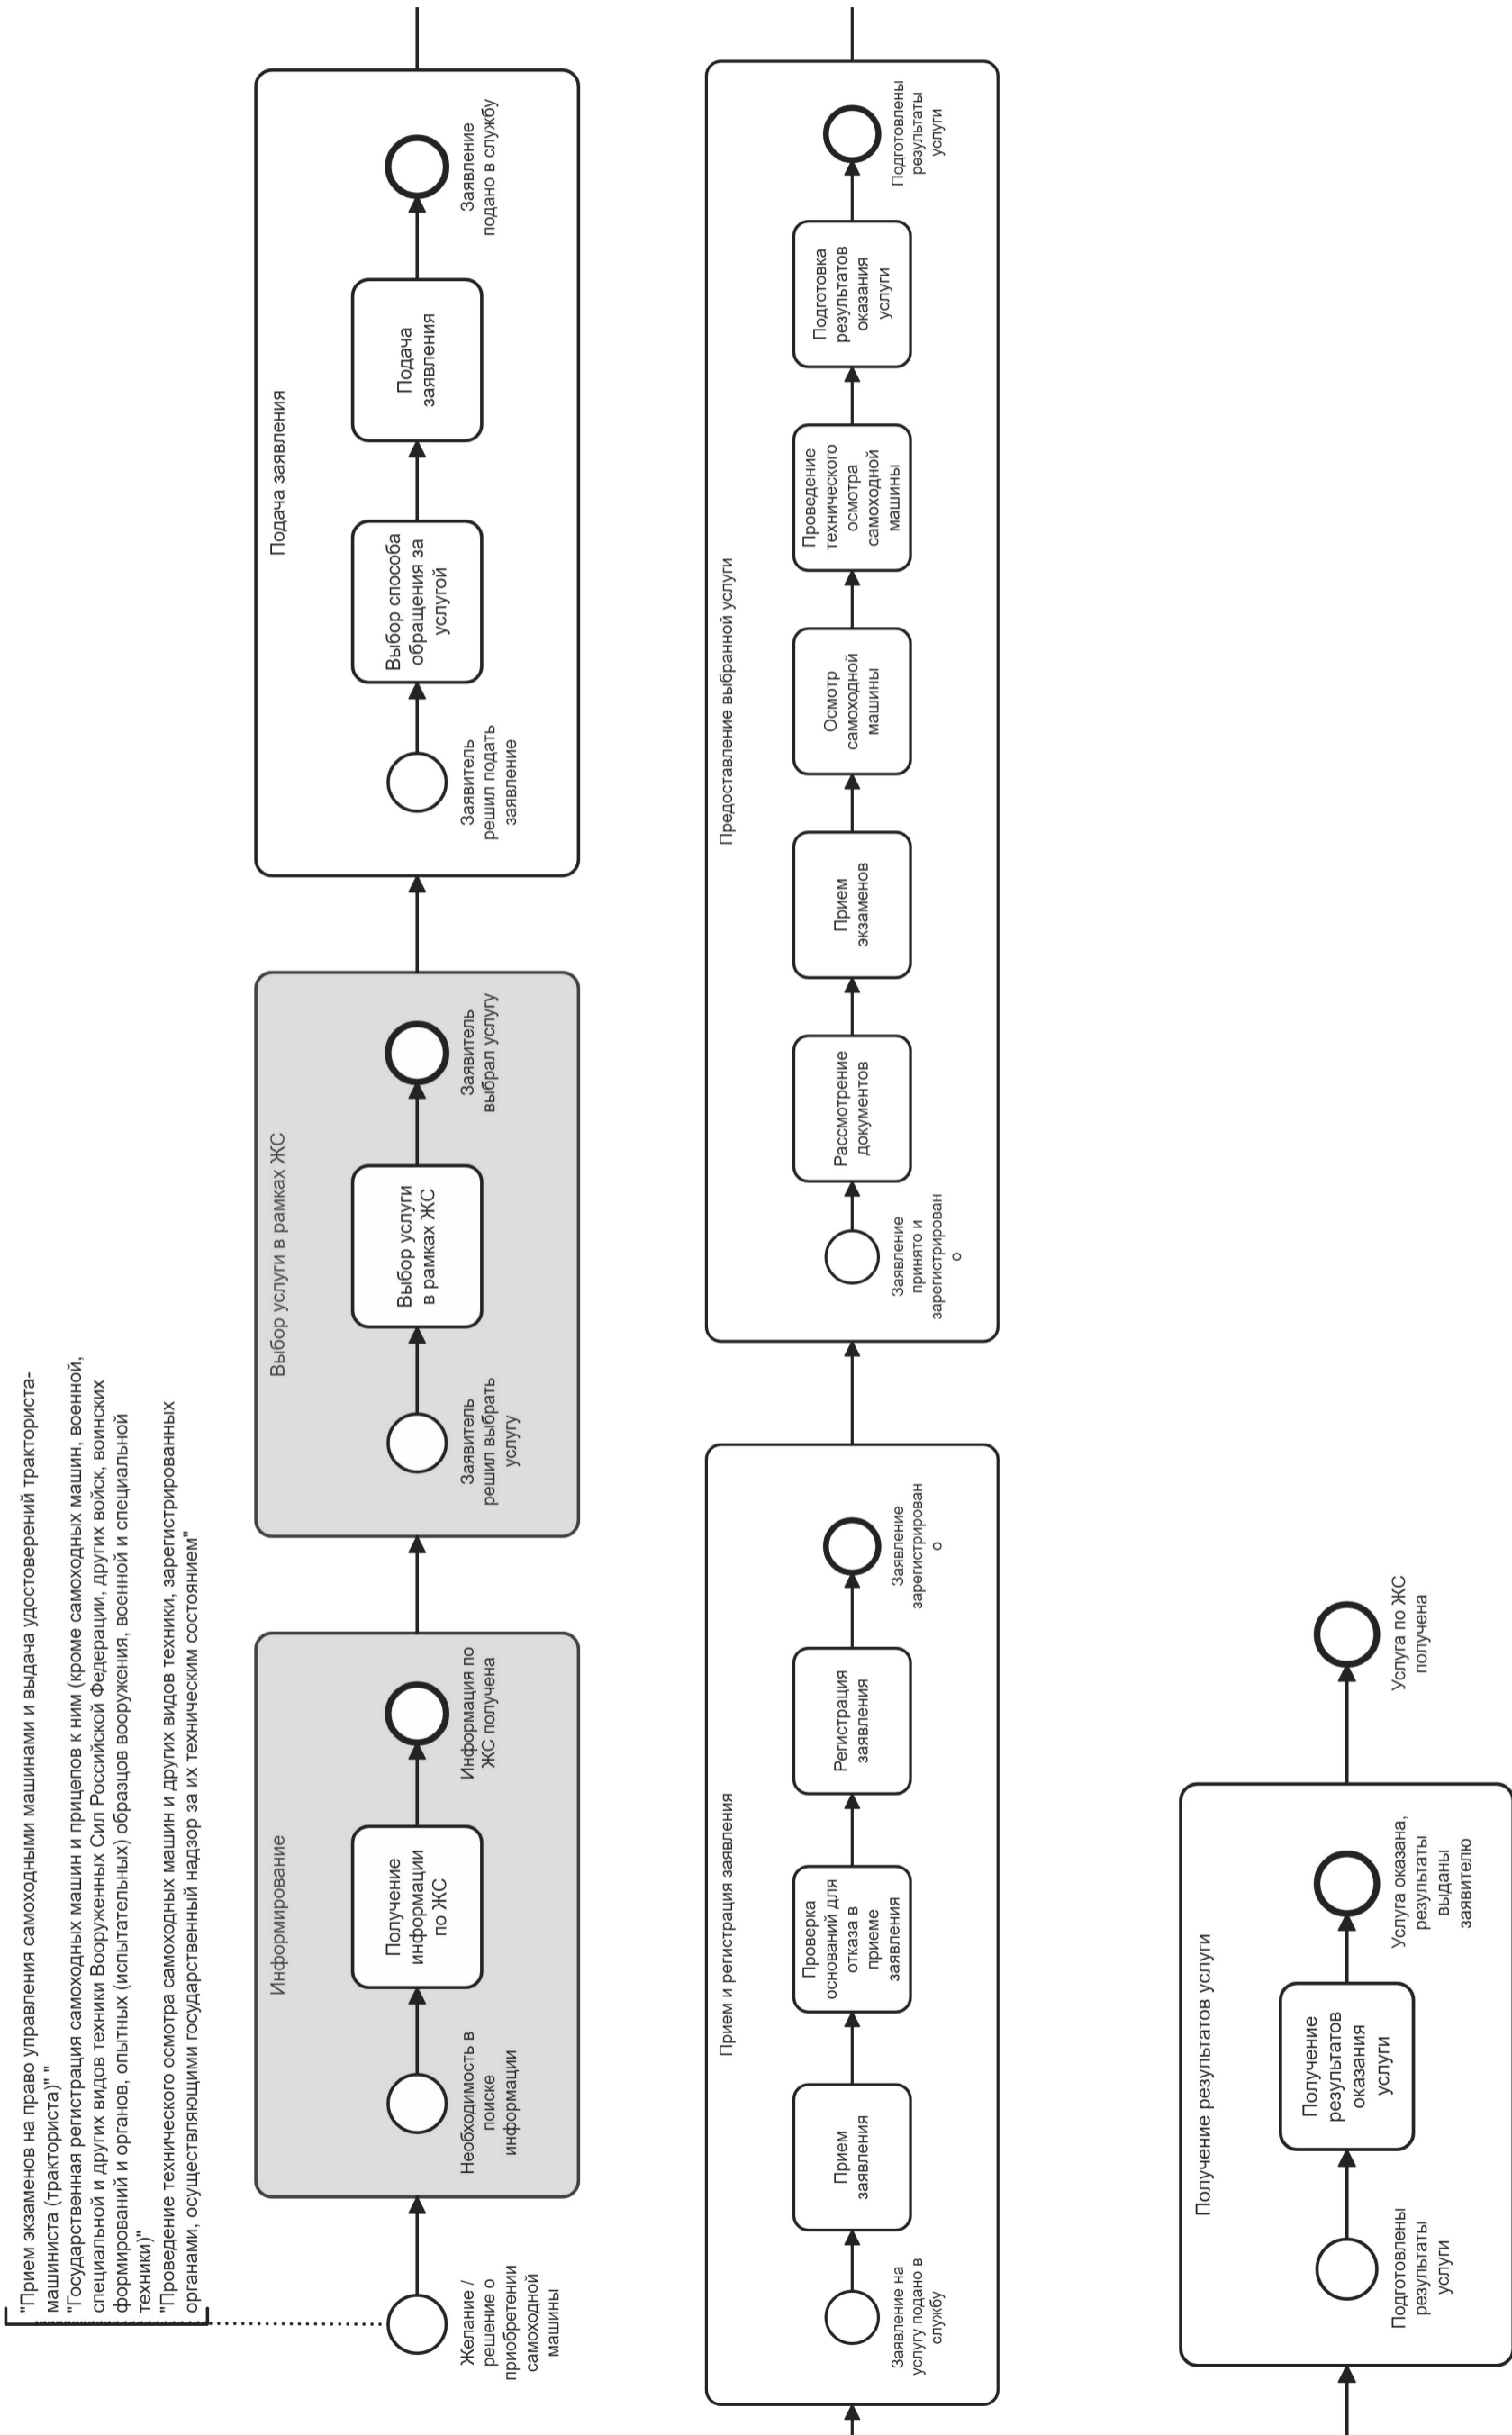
"Прием экзаменов на право управления самоходными машинами и выдача удостоверений тракториста-машиниста (тракториста)" "
"Государственная регистрация самоходных машин и прицепов к ним (кроме самоходных машин, военной, специальной и других видов техники Вооруженных Сил Российской Федерации, других войск, воинских формирований и органов, опытных (испытательных) образцов вооружения, военной и специальной техники)"
"Проведение технического осмотра самоходных машин и других видов техники, зарегистрированных органами, осуществляющими государственный надзор за их техническим состоянием"

Желание / решение о приобретении самоходной машины

Информирование

Необходимость в поиске информации

Получение информации по ЖС

Информация по ЖС получена

Выбор услуги в рамках ЖС

Заявитель решил выбрать услугу

Выбор услуги в рамках ЖС

Заявитель выбрал услугу

Подача заявления

Заявитель решил подать заявление

Выбор способа обращения за услугой

Подача заявления

Заявление подано в службу

Прием и регистрация заявления

Заявление на услугу подано в службу

Прием заявления

Проверка оснований для отказа в приеме заявления

Регистрация заявления

Заявление зарегистрирован о

Предоставление выбранной услуги

Заявление принято и зарегистрирован о

Рассмотрение документов

Прием экзаменов

Осмотр самоходной машины

Проведение технического осмотра самоходной машины

Подготовка результатов оказания услуги

Подготовлены результаты услуги

Получение результатов услуги

Подготовлены результаты услуги

Получение результатов оказания услуги

Услуга оказана, результаты выданы заявителю

Услуга по ЖС получена